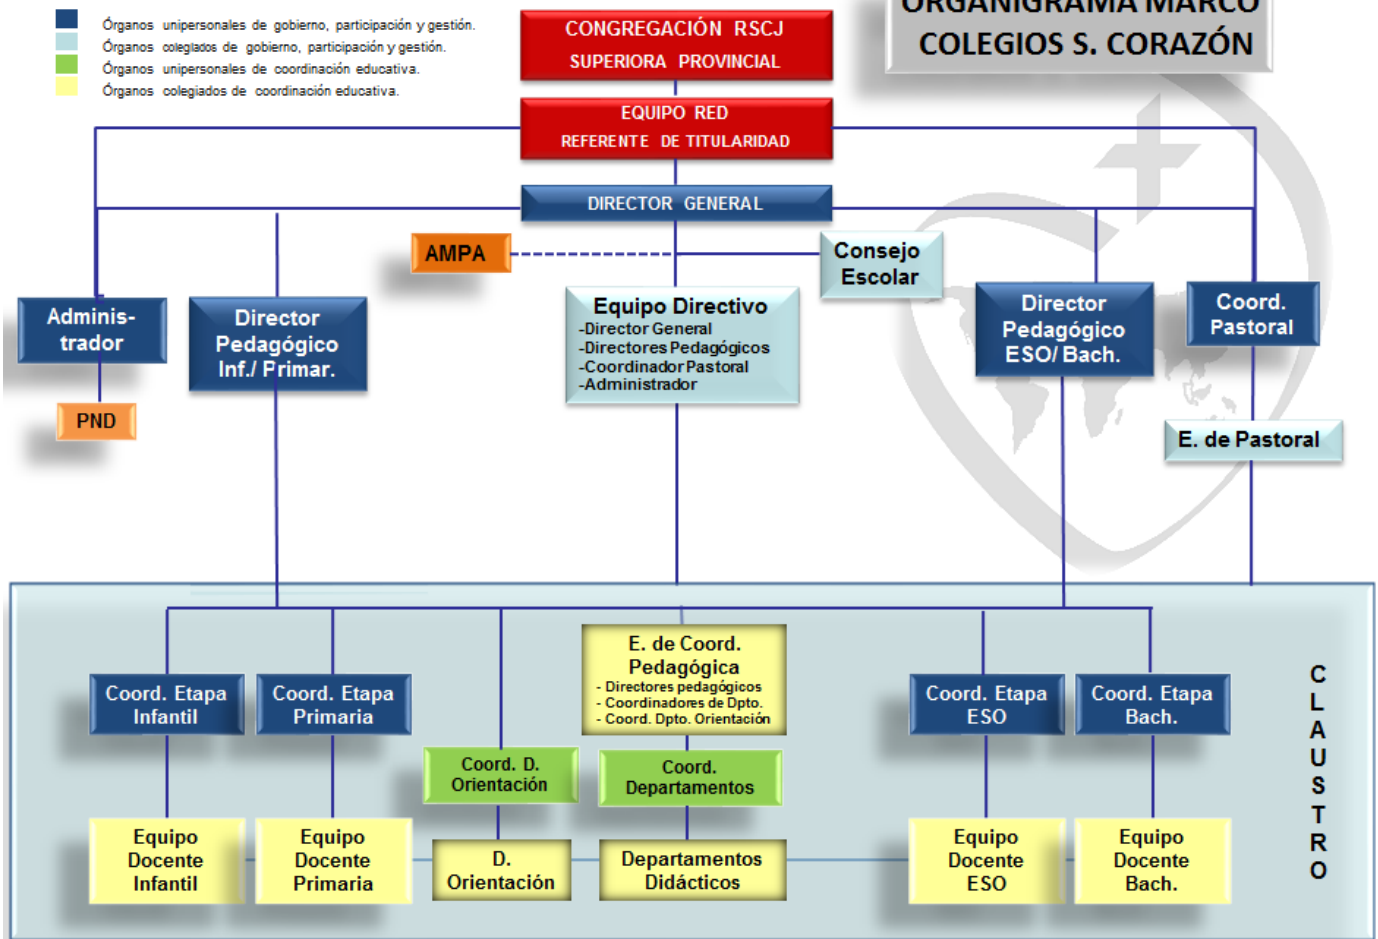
Órganos unipersonales de gobierno, participación y gestión.
Órganos colegiados de gobierno, participación y gestión.
Órganos unipersonales de coordinación educativa.
Órganos colegiados de coordinación educativa.

CONGREGACIÓN RSCJ
SUPERIORA PROVINCIAL

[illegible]
COLEGIOS S. CORAZÓN

EQUIPO RED
REFERENTE DE TITULARIDAD

DIRECTOR GENERAL

AMPA

Consejo Escolar

Adminis-trador

PND

Director Pedagógico Inf./ Primar.

Equipo Directivo
-Director General
-Directores Pedagógicos
-Coordinador Pastoral
-Administrador

Director Pedagógico ESO/ Bach.

Coord. Pastoral

E. de Pastoral

Coord. Etapa Infantil

Coord. Etapa Primaria

E. de Coord. Pedagógica
- Directores pedagógicos
- Coordinadores de Dpto.
- Coord. Dpto. Orientación

Coord. Etapa ESO

Coord. Etapa Bach.

Coord. D. Orientación

Coord. Departamentos

Equipo Docente Infantil

Equipo Docente Primaria

D. Orientación

Departamentos Didácticos

Equipo Docente ESO

Equipo Docente Bach.

CLAUSTRO